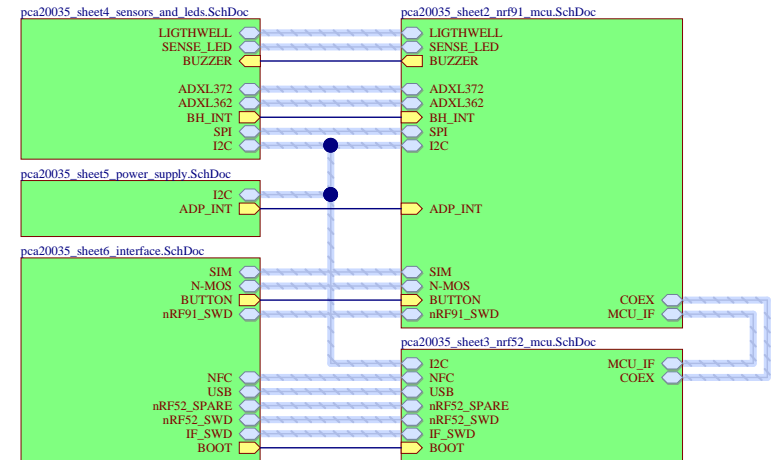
pca20035_sheet4_sensors_and_leds.SchDoc
LIGTHWELL
SENSE_LED
BUZZER
ADXL372
ADXL362
BH_INT
SPI
I2C

pca20035_sheet5_power_supply.SchDoc
I2C
ADP_INT

pca20035_sheet6_interface.SchDoc
SIM
N-MOS
BUTTON
nRF91_SWD
NFC
USB
nRF52_SPARE
nRF52_SWD
IF_SWD
BOOT

pca20035_sheet2_nrf91_mcu.SchDoc
LIGTHWELL
SENSE_LED
BUZZER
ADXL372
ADXL362
BH_INT
SPI
I2C
ADP_INT
SIM
N-MOS
BUTTON
nRF91_SWD
COEX
MCU_IF

pca20035_sheet3_nrf52_mcu.SchDoc
I2C
NFC
USB
nRF52_SPARE
nRF52_SWD
IF_SWD
BOOT
MCU_IF
COEX